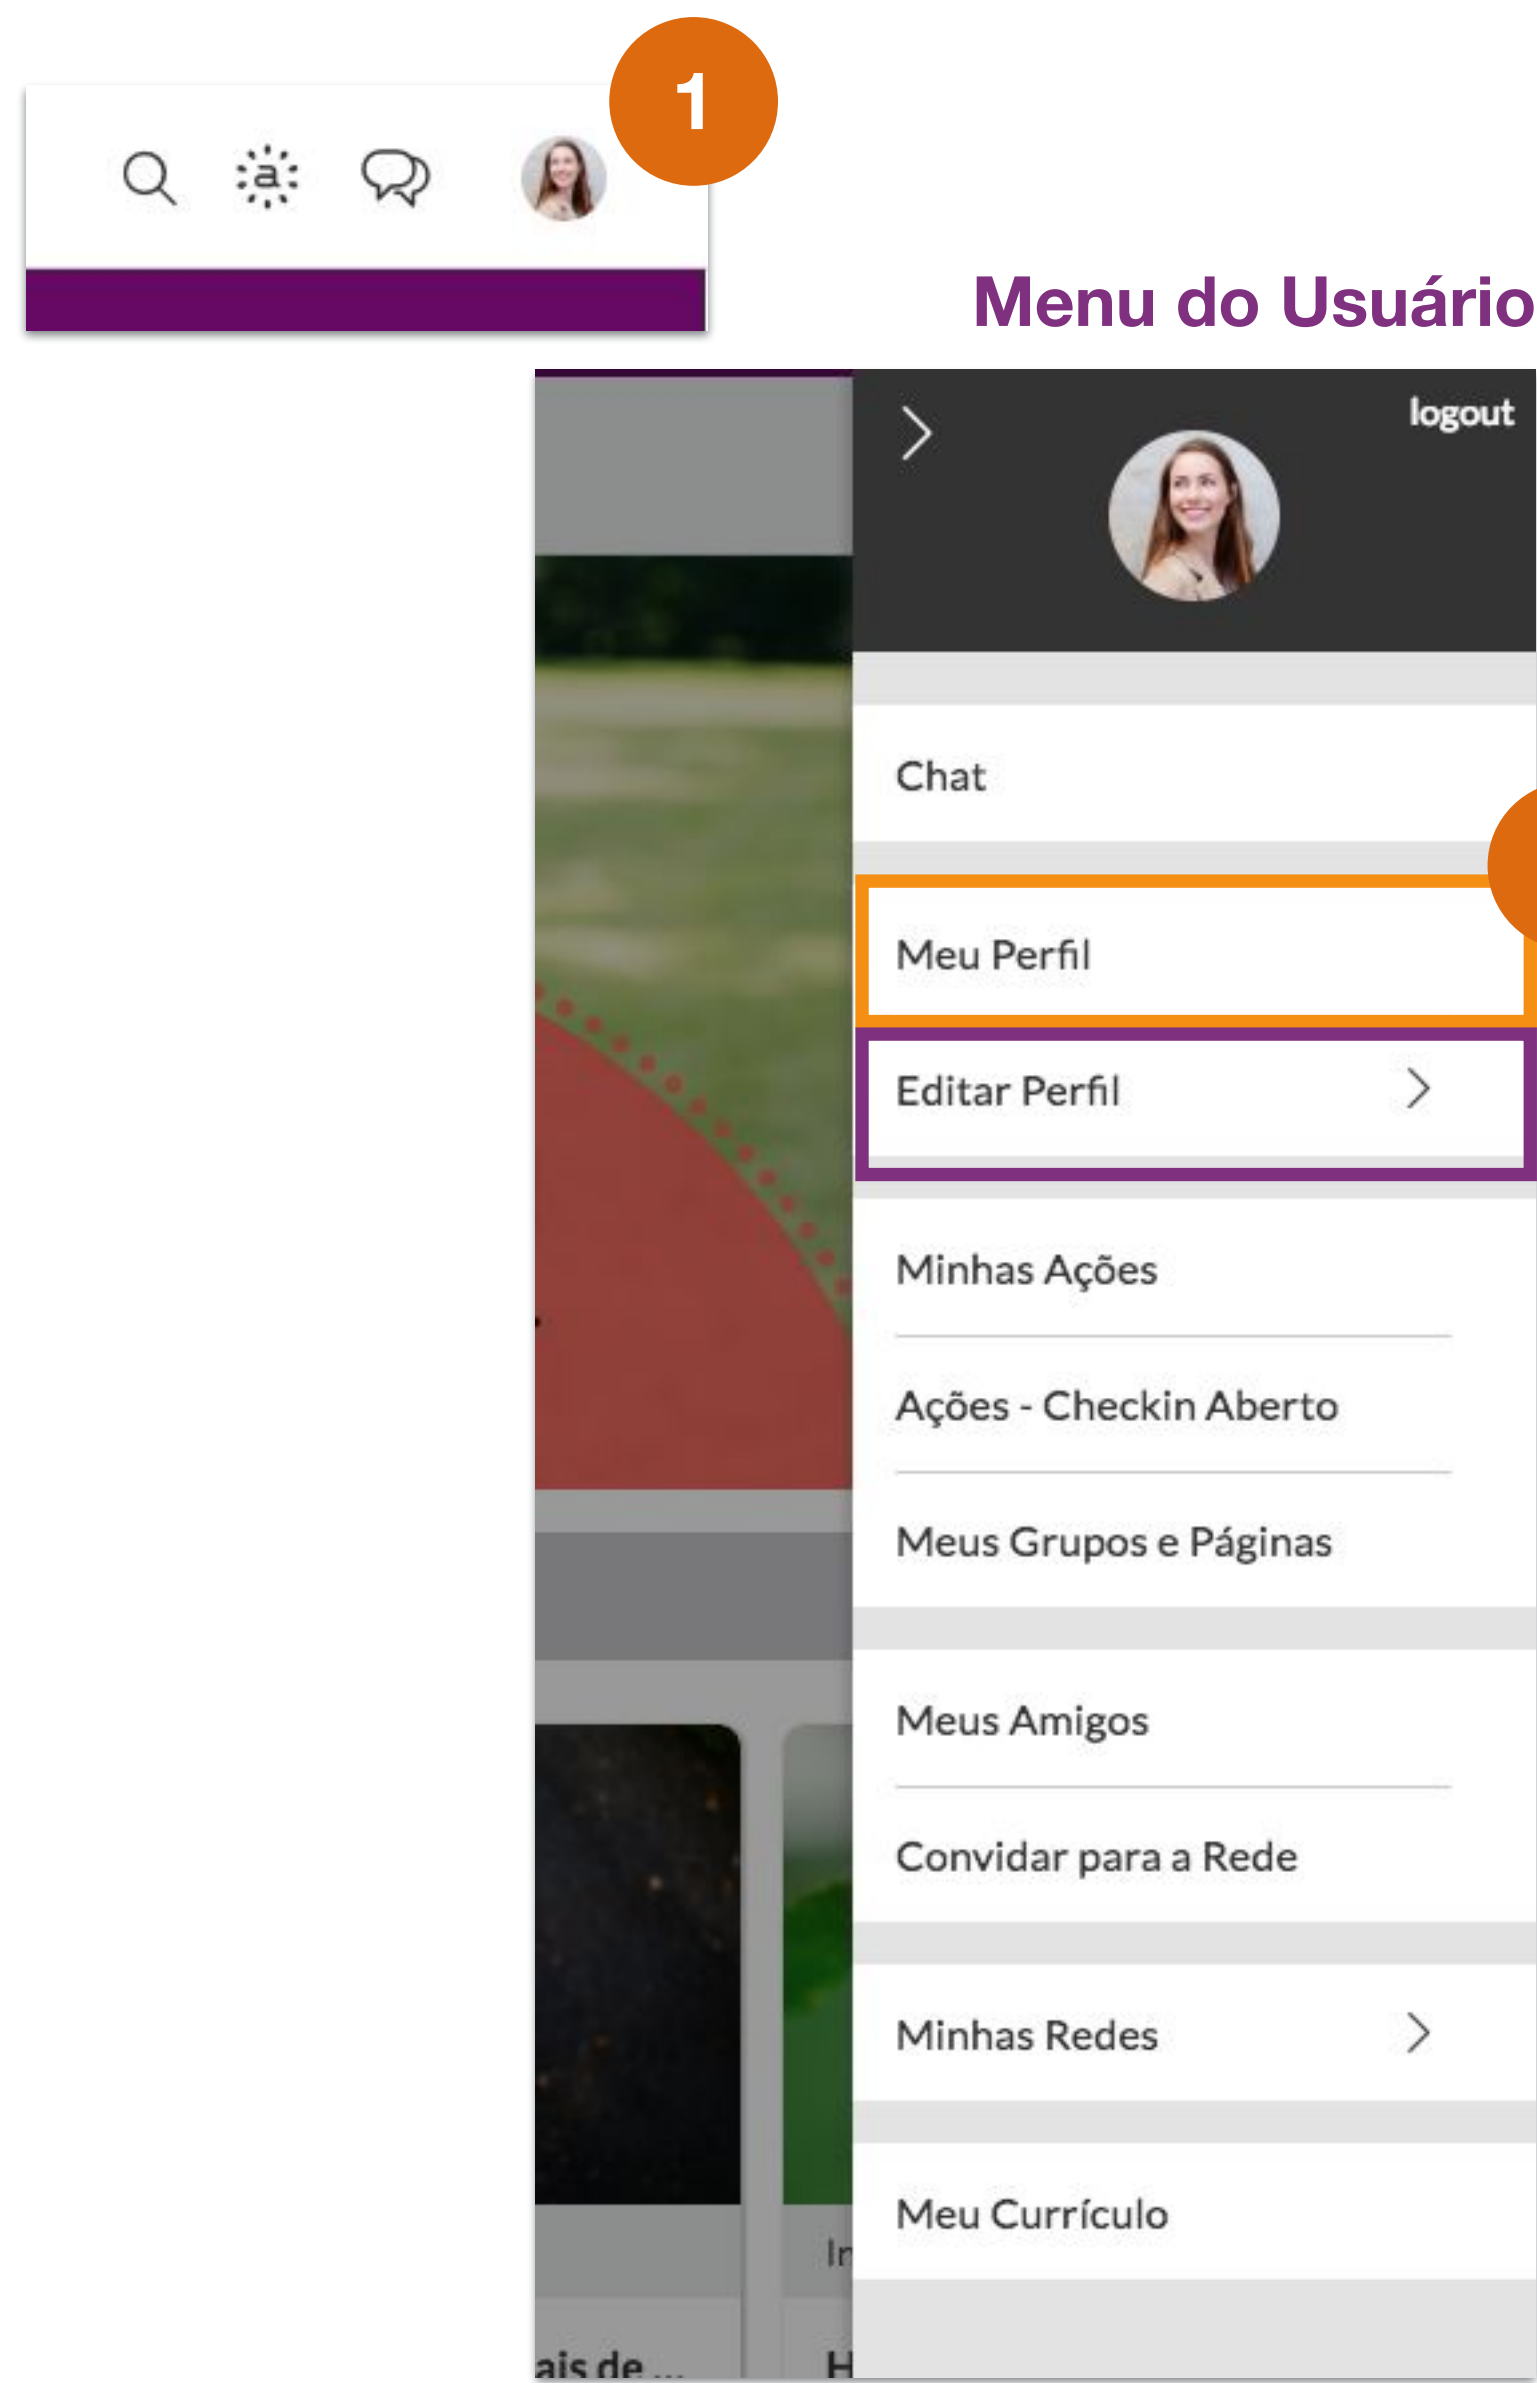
a

1

Menu do Usuário

logout

Chat

Meu Perfil

Editar Perfil

Minhas Ações

Ações - Checkin Aberto

Meus Grupos e Páginas

Meus Amigos

Convidar para a Rede

Minhas Redes

Meu Currículo

ais de ...

In

H